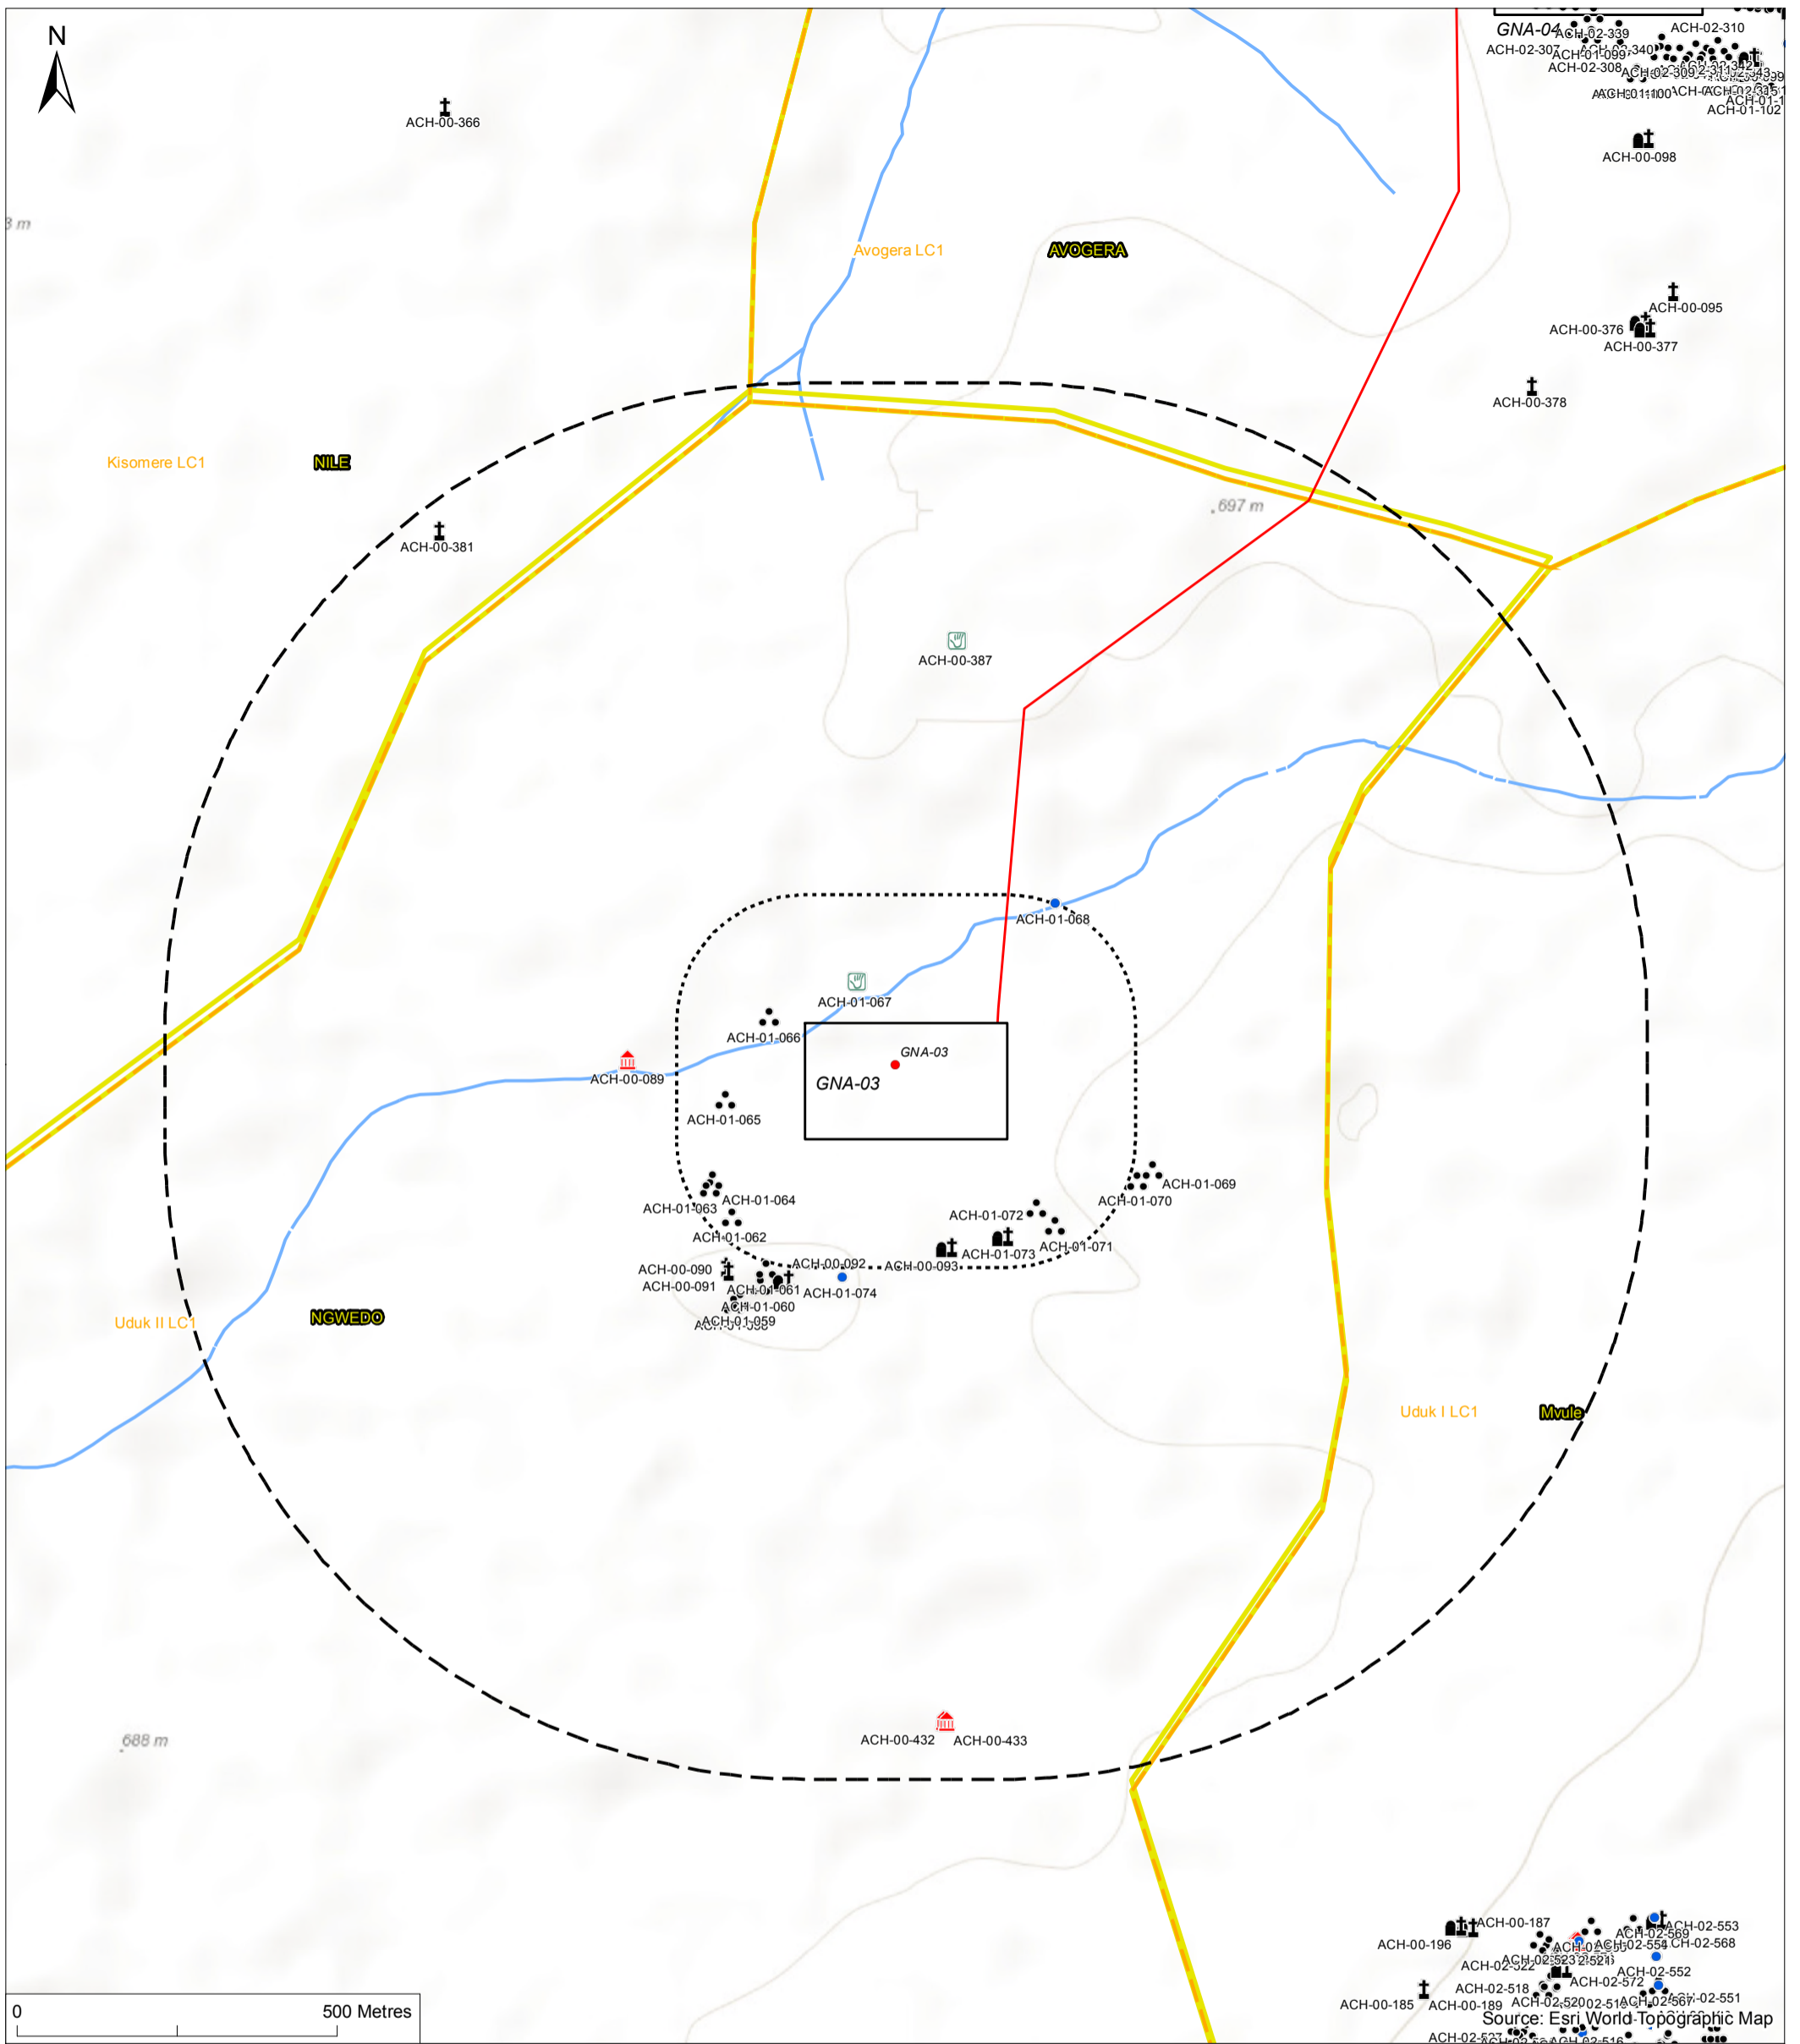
N

ACH-00-366

GNA-04 ACH-02-339
ACH-02-310
ACH-02-307
ACH-01-099
ACH-02-340
ACH-02-308
ACH-02-309
ACH-01-100
ACH-01-102

ACH-00-098

3 m

Avogera LC1

AVOGERA

ACH-00-095
ACH-00-376
ACH-00-377

ACH-00-378

Kisomere LC1

NILE

697 m

ACH-00-381

ACH-00-387

ACH-01-068

ACH-01-067

ACH-01-066

GNA-03

GNA-03

ACH-00-089

ACH-01-065

ACH-01-069
ACH-01-070

ACH-01-064
ACH-01-063

ACH-01-072

ACH-01-062

ACH-01-073
ACH-01-071

ACH-00-092
ACH-00-093

ACH-00-090
ACH-00-091
ACH-01-061
ACH-01-074
ACH-01-060
ACH-01-059
ACH-01-058

Uduk II LC1

NGWEDO

Uduk I LC1

Mvule

688 m

ACH-00-432
ACH-00-433

ACH-00-187
ACH-02-553
ACH-02-569
ACH-00-196
ACH-02-554
ACH-02-568
ACH-02-522
ACH-02-523
ACH-02-521
ACH-02-552
ACH-02-572
ACH-02-518
ACH-00-185
ACH-00-189
ACH-02-520
ACH-02-519
ACH-02-567
ACH-02-551
ACH-02-517
ACH-02-516

0
500 Metres

Source: Esri World Topographic Map